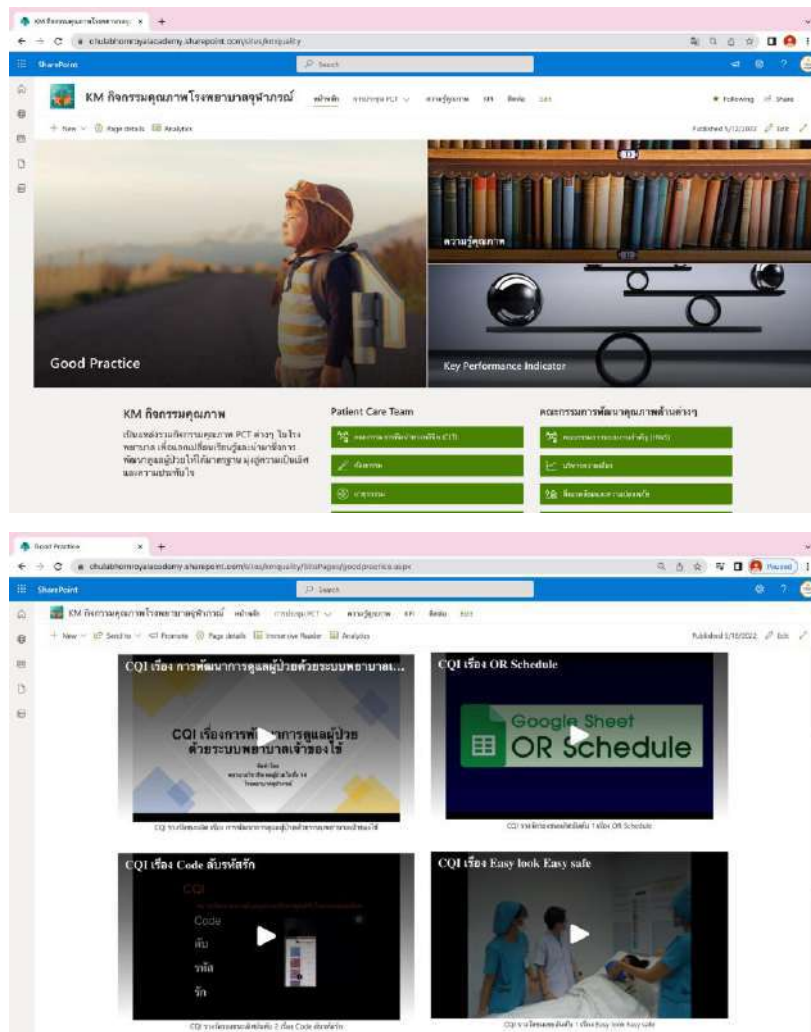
KM กิจกรรมคุณภาพโรงพยาบาล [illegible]

chulabhornroyalacademy.sharepoint.com/sites/kmquality

SharePoint

Search

KM กิจกรรมคุณภาพโรงพยาบาลจุฬาภรณ์ หน้าหลัก การประชุม PCT ความรู้คุณภาพ KPI Media Edit

Following Share

+ New Page details Analytics

Published 5/12/2022 Edit

ความรู้คุณภาพ

Good Practice

Key Performance Indicator

KM กิจกรรมคุณภาพ

เป็นแหล่งรวมกิจกรรมคุณภาพ PCT ต่างๆ ในโรงพยาบาล เพื่อแลกเปลี่ยนเรียนรู้และนำมาพัฒนาการพัฒนาดูแลผู้ป่วยให้ได้มาตรฐาน มุ่งสู่ความเป็นเลิศและความประทับใจ

Patient Care Team

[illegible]

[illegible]

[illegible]

คณะกรรมการพัฒนาคุณภาพด้านต่างๆ

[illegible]

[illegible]

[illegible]

Good Practice

chulabhornroyalacademy.sharepoint.com/sites/kmquality/SitePages/goodpractice.aspx

Paused

SharePoint

Search

KM กิจกรรมคุณภาพโรงพยาบาลจุฬาภรณ์ หน้าหลัก การประชุม PCT ความรู้คุณภาพ KPI Media Edit

+ New Send to Promote Page details Immersive Reader Analytics

Published 5/16/2022 Edit

CQI เรื่อง การพัฒนาการดูแลผู้ป่วยด้วยระบบพยาบาลเ...

CQI เรื่องการพัฒนาการดูแลผู้ป่วยด้วยระบบพยาบาลเจ้าของไข้

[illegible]

CQI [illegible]

CQI เรื่อง OR Schedule

Google Sheet OR Schedule

CQI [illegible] OR Schedule

CQI เรื่อง Code ลับรหัสรัก

CQI

Code ลับ รหัส รัก

CQI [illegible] Code ลับรหัสรัก

CQI เรื่อง Easy look Easy safe

CQI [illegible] Easy look Easy safe